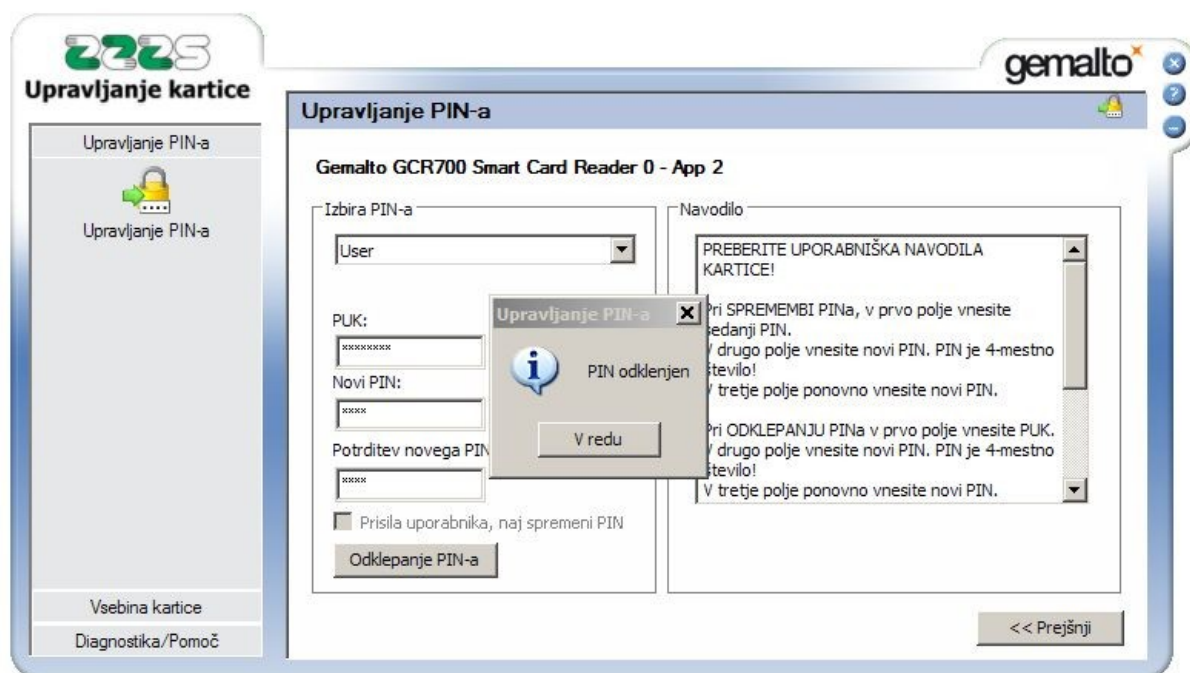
ZZZS
Upravljanje kartice

gemalto

Upravljanje PIN-a

Upravljanje PIN-a

Upravljanje PIN-a

Gemalto GCR700 Smart Card Reader 0 - App 2

Izbira PIN-a

User

PUK:

********

Novi PIN:

****

Potrditev novega PIN

****

Prisila uporabnika, naj spremeni PIN

Odklepanje PIN-a

Navodilo

PREBERITE UPORABNIŠKA NAVODILA KARTICE!

Pri SPREMEMBI PINa, v prvo polje vnesite sedanji PIN.
V drugo polje vnesite novi PIN. PIN je 4-mestno število!
V tretje polje ponovno vnesite novi PIN.

Pri ODKLEPANJU PINa v prvo polje vnesite PUK.
V drugo polje vnesite novi PIN. PIN je 4-mestno število!
V tretje polje ponovno vnesite novi PIN.

Upravljanje PIN-a

PIN odklenjen

V redu

Vsebina kartice

Diagnostika/Pomoč

<< Prejšnji